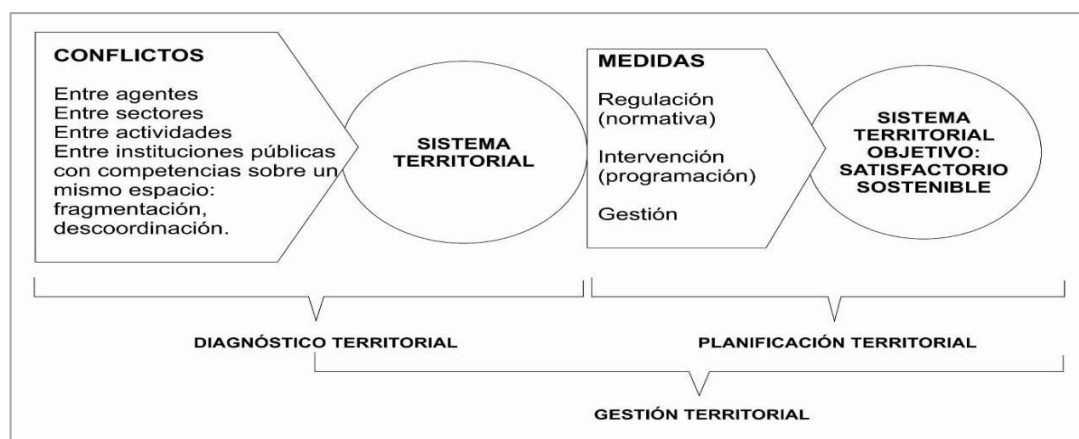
CONFLICTOS

Entre agentes
Entre sectores
Entre actividades
Entre instituciones públicas con competencias sobre un mismo espacio: fragmentación, descoordinación.

SISTEMA TERRITORIAL

MEDIDAS

Regulación (normativa)

Intervención (programación)

Gestión

SISTEMA TERRITORIAL OBJETIVO: SATISFACTORIO SOSTENIBLE

DIAGNÓSTICO TERRITORIAL

PLANIFICACIÓN TERRITORIAL

GESTIÓN TERRITORIAL